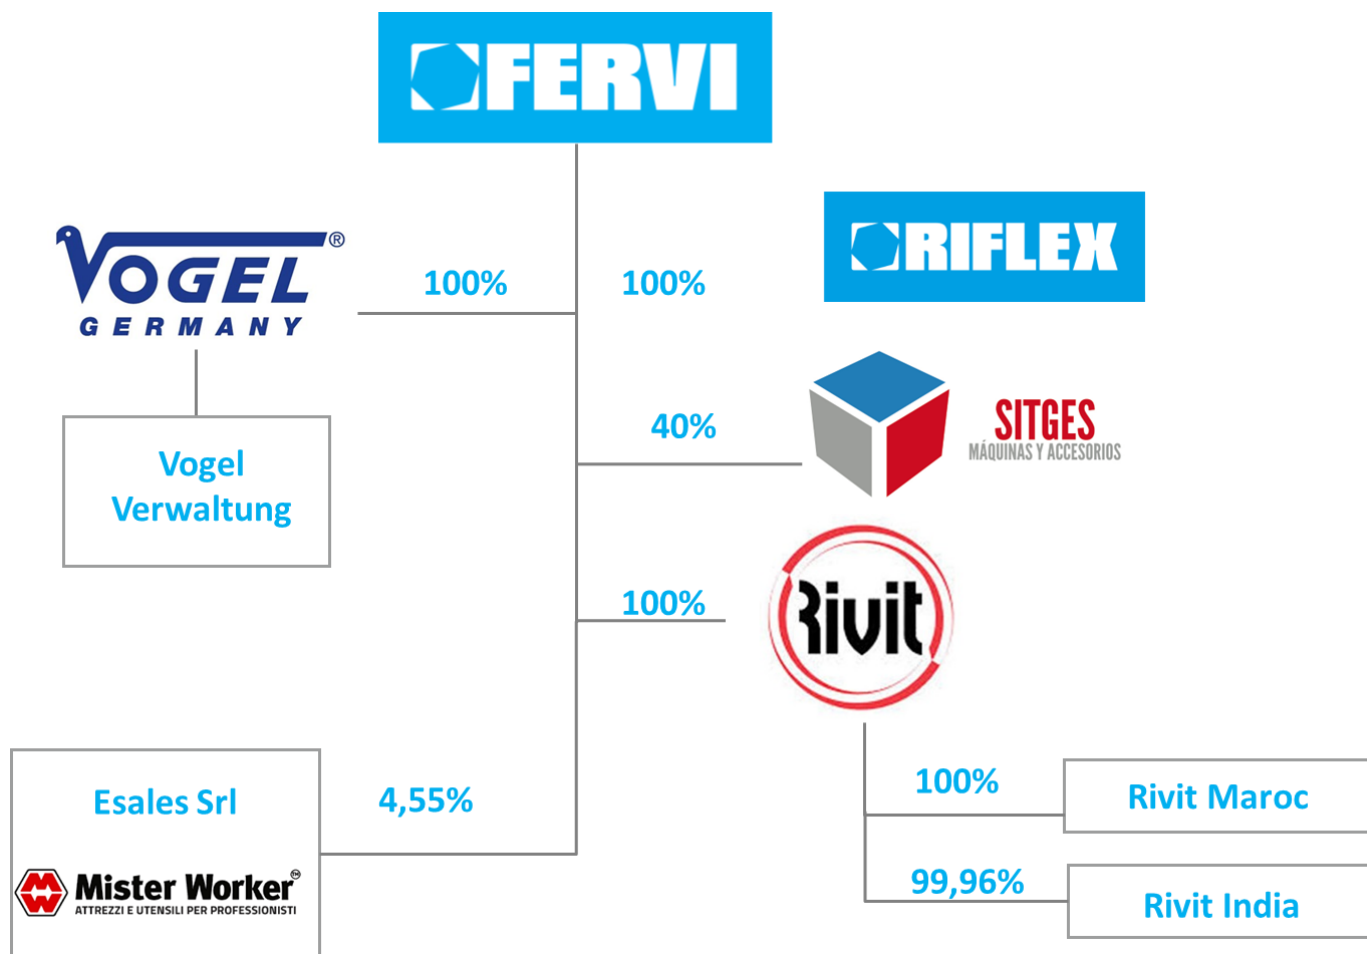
FERVI

VOGEL®
GERMANY

100%

100%

RIFLEX

Vogel Verwaltung

40%

SITGES
MÁQUINAS Y ACCESORIOS

100%

Rivit

Esales Srl

4,55%

Mister Worker®
ATTREZZI E UTENSILI PER PROFESSIONISTI

100%

Rivit Maroc

99,96%

Rivit India